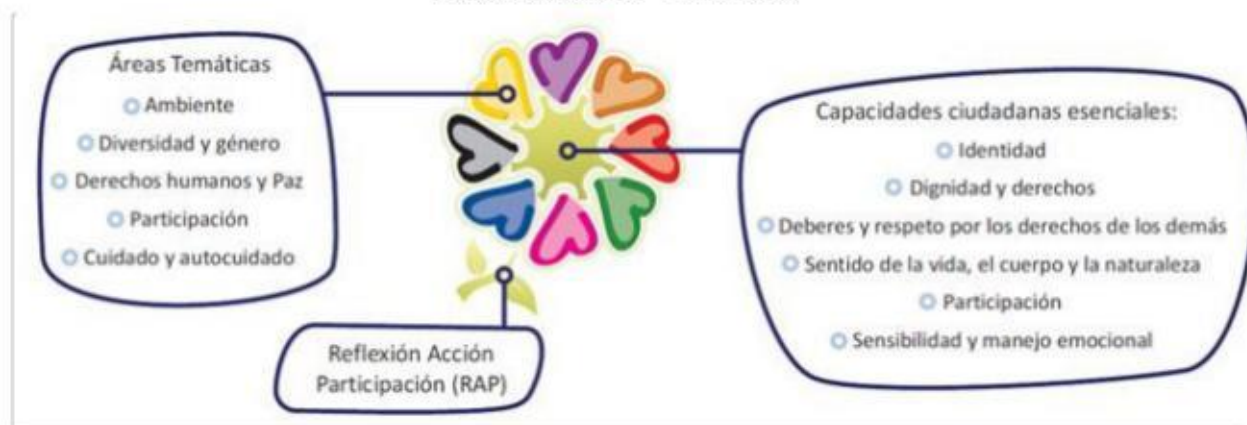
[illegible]

Áreas Temáticas
Ambiente
Diversidad y género
Derechos humanos y Paz
Participación
Cuidado y autocuidado

Capacidades ciudadanas esenciales:
Identidad
Dignidad y derechos
Deberes y respeto por los derechos de los demás
Sentido de la vida, el cuerpo y la naturaleza
Participación
Sensibilidad y manejo emocional

Reflexión Acción Participación (RAP)